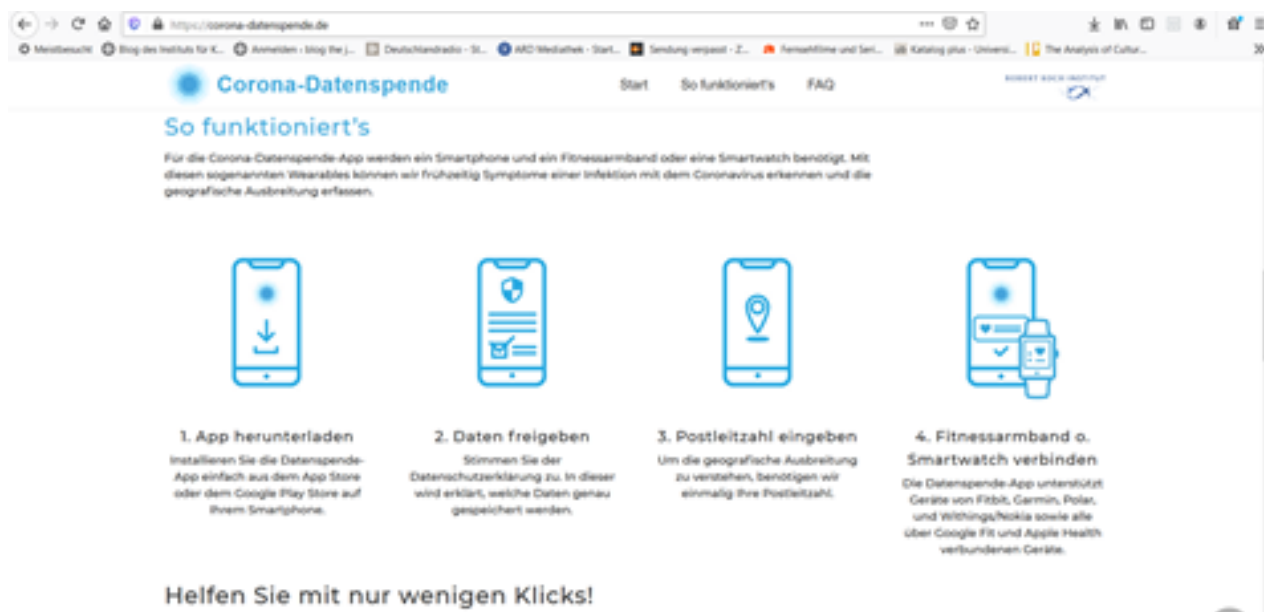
https://corona-datenspende.de

Meistbesucht | Blog des Instituts für K... | Anmelden ‹ blog the j... | Deutschlandradio - St... | ARD Mediathek - Start... | Sendung verpasst - Z... | Fernsehfilme und Seri... | Katalog plus - Universi... | The Analysis of Cultur...

Corona-Datenspende

Start | So funktioniert's | FAQ

ROBERT KOCH INSTITUT

So funktioniert's

Für die Corona-Datenspende-App werden ein Smartphone und ein Fitnessarmband oder eine Smartwatch benötigt. Mit diesen sogenannten Wearables können wir frühzeitig Symptome einer Infektion mit dem Coronavirus erkennen und die geografische Ausbreitung erfassen.

1. App herunterladen
Installieren Sie die Datenspende-App einfach aus dem App Store oder dem Google Play Store auf Ihrem Smartphone.

2. Daten freigeben
Stimmen Sie der Datenschutzerklärung zu. In dieser wird erklärt, welche Daten genau gespeichert werden.

3. Postleitzahl eingeben
Um die geografische Ausbreitung zu verstehen, benötigen wir einmalig Ihre Postleitzahl.

4. Fitnessarmband o. Smartwatch verbinden
Die Datenspende-App unterstützt Geräte von Fitbit, Garmin, Polar, und Withings/Nokia sowie alle über Google Fit und Apple Health verbundenen Geräte.

Helfen Sie mit nur wenigen Klicks!